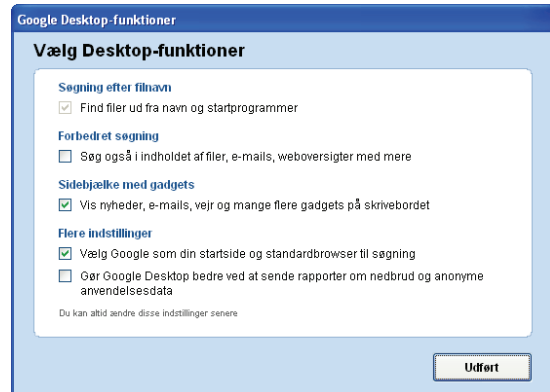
Google Desktop-funktioner

Vælg Desktop-funktioner

Søgning efter filnavn

Find filer ud fra navn og startprogrammer

Forbedret søgning

Søg også i indholdet af filer, e-mails, weboversigter med mere

Sidebjælke med gadgets

Vis nyheder, e-mails, vejr og mange flere gadgets på skrivebordet

Flere indstillinger

Vælg Google som din startside og standardbrowser til søgning

Gør Google Desktop bedre ved at sende rapporter om nedbrud og anonyme anvendelsesdata

Du kan altid ændre disse indstillinger senere

Udført